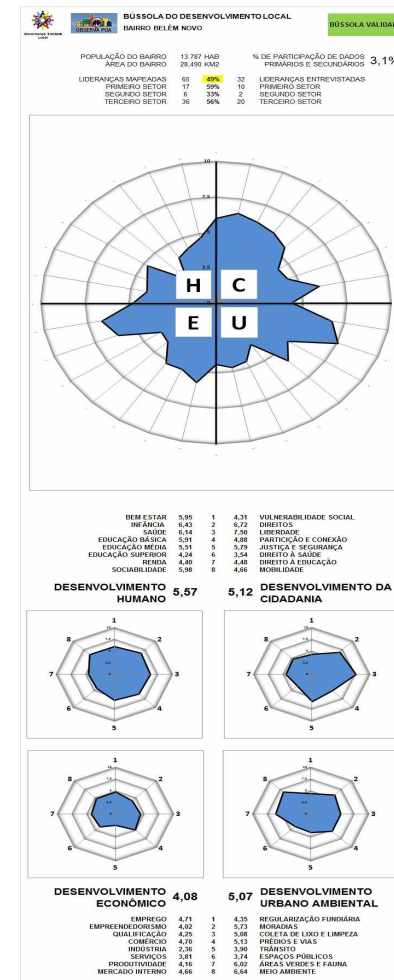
Governança Solidária Local

OBSERVA POA

BÚSSOLA DO DESENVOLVIMENTO LOCAL
BAIRRO BELÉM NOVO

BÚSSOLA VALIDAD

POPULAÇÃO DO BAIRRO 13 787 HAB
ÁREA DO BAIRRO 28,490 KM2

% DE PARTICIPAÇÃO DE DADOS PRIMÁRIOS E SECUNDÁRIOS 3,1%

| | | | | |
|---|---|---|---|---|
| LIDERANÇAS MAPEADAS | 65 | 49% | 32 | LIDERANÇAS ENTREVISTADAS |
| PRIMEIRO SETOR | 17 | 59% | 10 | PRIMEIRO SETOR |
| SEGUNDO SETOR | 6 | 33% | 2 | SEGUNDO SETOR |
| TERCEIRO SETOR | 36 | 56% | 20 | TERCEIRO SETOR |

10
7,5
5,0
2,5

H C
E U

| | | | | |
|---|---|---|---|---|
| BEM ESTAR | 5,95 | 1 | 4,31 | VULNERABILIDADE SOCIAL |
| INFÂNCIA | 6,43 | 2 | 6,72 | DIREITOS |
| SAÚDE | 6,14 | 3 | 7,50 | LIBERDADE |
| EDUCAÇÃO BÁSICA | 5,91 | 4 | 4,88 | PARTICIPAÇÃO E CONEXÃO |
| EDUCAÇÃO MÉDIA | 5,51 | 5 | 5,79 | JUSTIÇA E SEGURANÇA |
| EDUCAÇÃO SUPERIOR | 4,24 | 6 | 3,54 | DIREITO À SAÚDE |
| RENDA | 4,40 | 7 | 4,48 | DIREITO À EDUCAÇÃO |
| SOCIABILIDADE | 5,98 | 8 | 4,66 | MOBILIDADE |

DESENVOLVIMENTO HUMANO 5,57

5,12 DESENVOLVIMENTO DA CIDADANIA

1 2 3 4 5 6 7 8

1 2 3 4 5 6 7 8

1 2 3 4 5 6 7 8

1 2 3 4 5 6 7 8

DESENVOLVIMENTO ECONÔMICO 4,08

5,07 DESENVOLVIMENTO URBANO AMBIENTAL

| | | | | |
|---|---|---|---|---|
| EMPREGO | 4,71 | 1 | 4,35 | REGULARIZAÇÃO FUNDIÁRIA |
| EMPREENDEDORISMO | 4,02 | 2 | 5,73 | MORADIAS |
| QUALIFICAÇÃO | 4,25 | 3 | 5,08 | COLETA DE LIXO E LIMPEZA |
| COMÉRCIO | 4,70 | 4 | 5,13 | PRÉDIOS E VIAS |
| INDÚSTRIA | 2,36 | 5 | 3,90 | TRÂNSITO |
| SERVIÇOS | 3,81 | 6 | 3,74 | ESPAÇOS PÚBLICOS |
| PRODUTIVIDADE | 4,16 | 7 | 6,02 | ÁREAS VERDES E FAUNA |
| MERCADO INTERNO | 4,66 | 8 | 6,64 | MEIO AMBIENTE |